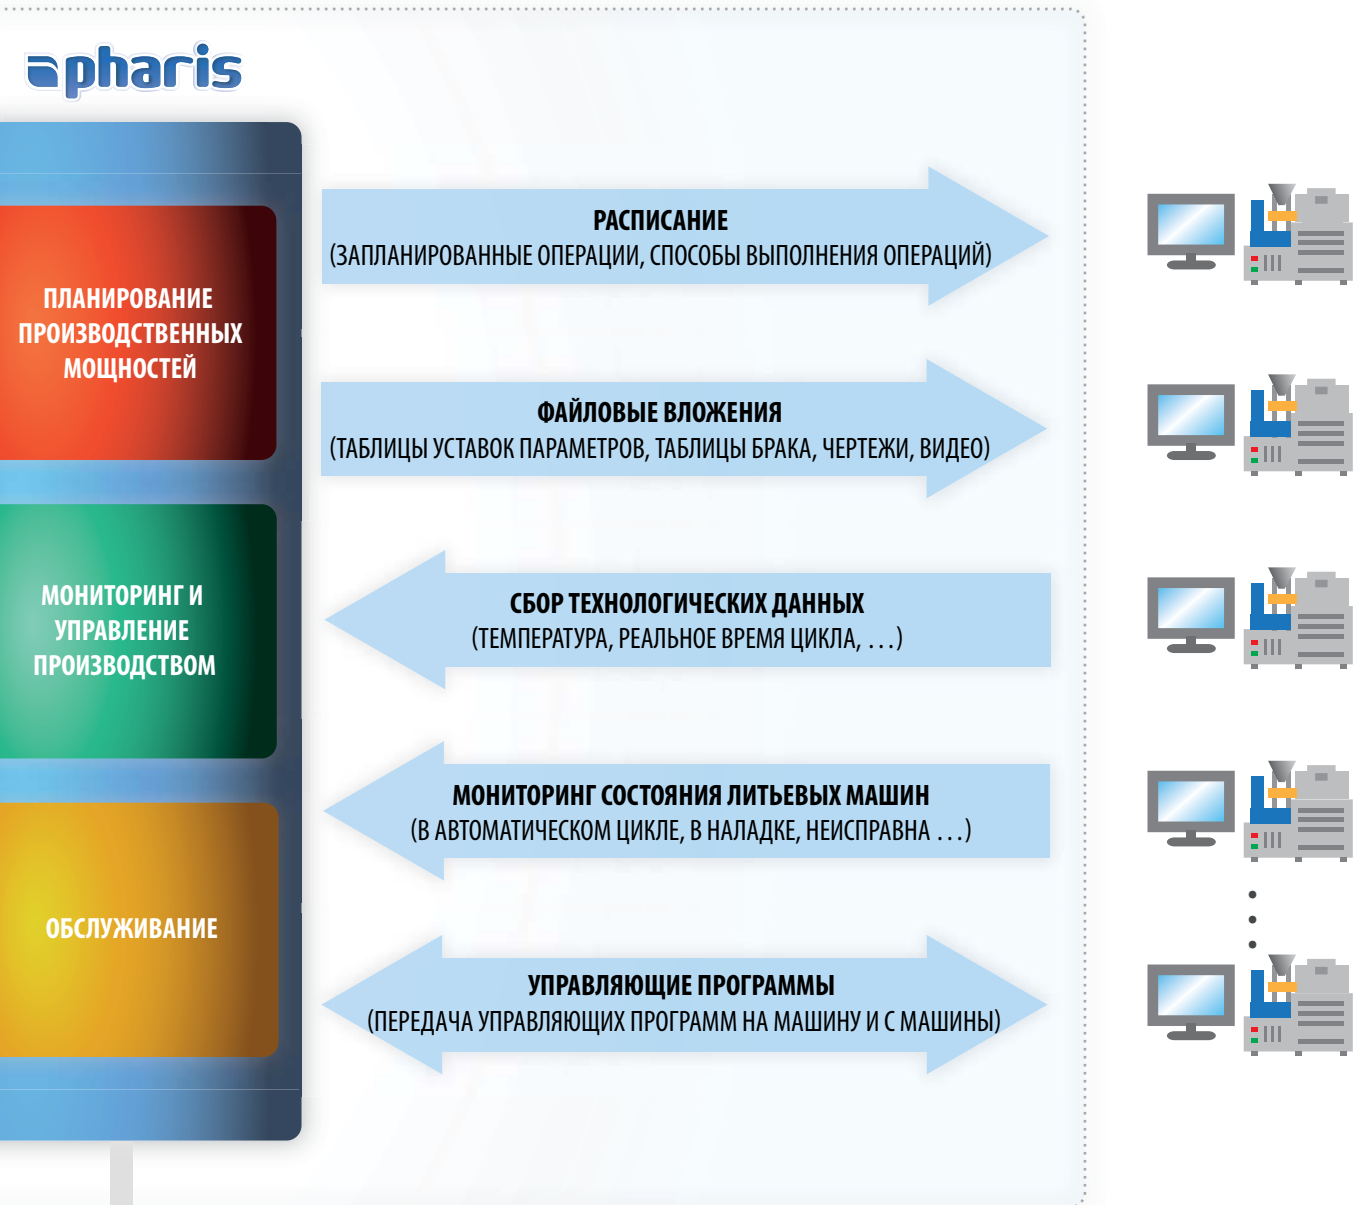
apharis

ПЛАНИРОВАНИЕ ПРОИЗВОДСТВЕННЫХ МОЩНОСТЕЙ

МОНИТОРИНГ И УПРАВЛЕНИЕ ПРОИЗВОДСТВОМ

ОБСЛУЖИВАНИЕ

РАСПИСАНИЕ
(ЗАПЛАНИРОВАННЫЕ ОПЕРАЦИИ, СПОСОБЫ ВЫПОЛНЕНИЯ ОПЕРАЦИЙ)

ФАЙЛОВЫЕ ВЛОЖЕНИЯ
(ТАБЛИЦЫ УСТАВОК ПАРАМЕТРОВ, ТАБЛИЦЫ БРАКА, ЧЕРТЕЖИ, ВИДЕО)

СБОР ТЕХНОЛОГИЧЕСКИХ ДАННЫХ
(ТЕМПЕРАТУРА, РЕАЛЬНОЕ ВРЕМЯ ЦИКЛА, ...)

МОНИТОРИНГ СОСТОЯНИЯ ЛИТЬЕВЫХ МАШИН
(В АВТОМАТИЧЕСКОМ ЦИКЛЕ, В НАЛАДКЕ, НЕИСПРАВНА ...)

УПРАВЛЯЮЩИЕ ПРОГРАММЫ
(ПЕРЕДАЧА УПРАВЛЯЮЩИХ ПРОГРАММ НА МАШИНУ И С МАШИНЫ)